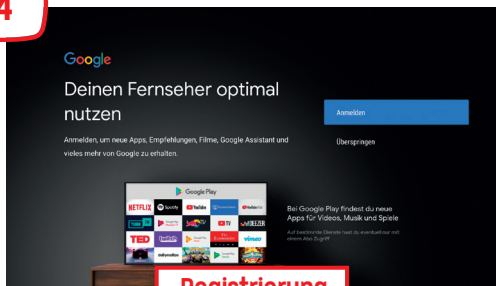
4

Google

Deinen Fernseher optimal nutzen

Anmelden, um neue Apps, Empfehlungen, Filme, Google Assistant und vieles mehr von Google zu erhalten.

Anmelden

Überspringen

Google Play

NETFLIX Spotify YouTube YouTube Kids

TED Twitch vimeo

Bei Google Play findest du neue Apps für Videos, Musik und Spiele

Auf bestimmte Dienste hast du eventuell nur mit einem Abo Zugriff

Registrierung